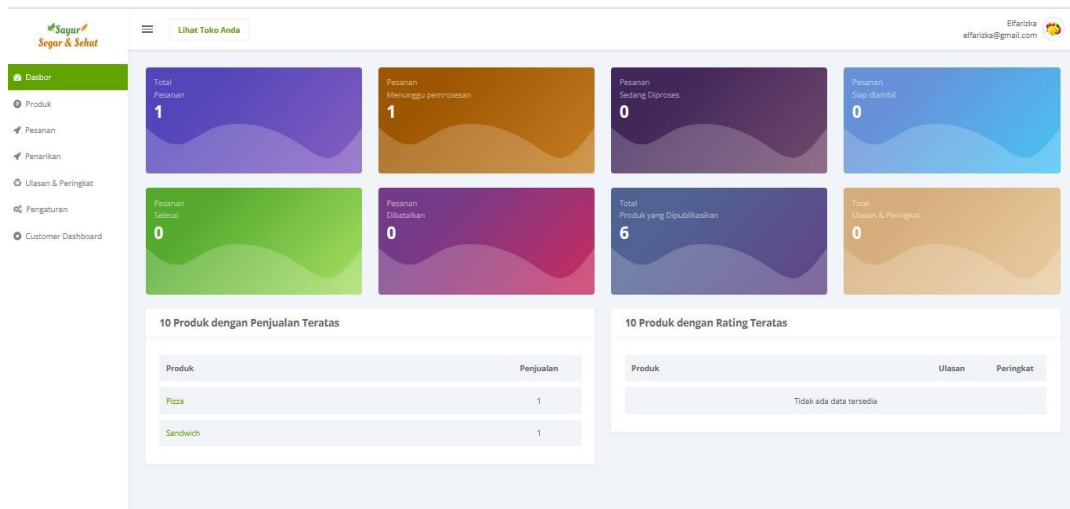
Sayur
Segar & Sehat

Lihat Toko Anda

Elfarizka
elfarizka@gmail.com

Dasbor
Produk
Pesanan
Penarikan
Ulasan & Peringkat
Pengaturan
Customer Dashboard

Total Pesanan
1

Pesanan Menunggu pemrosesan
1

Pesanan Sedang Diproses
0

Pesanan Siap diambil
0

Pesanan Selesai
0

Pesanan Dibatalkan
0

Total Produk yang Dipublikasikan
6

Total Ulasan & Peringkat
0

10 Produk dengan Penjualan Teratas

| Produk | Penjualan |
|---|---|
| Pizza | 1 |
| Sandwich | 1 |

10 Produk dengan Rating Teratas

| Produk | Ulasan | Peringkat |
|---|---|---|
| Tidak ada data tersedia | | |